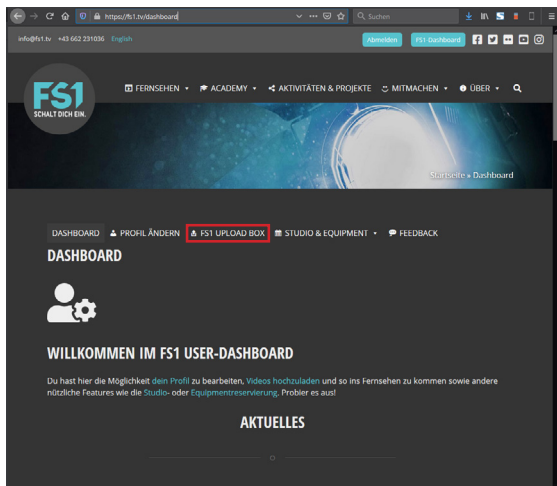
https://fs1.tv/dashboard

Suchen

info@fs1.tv +43 662 231036 English

Abmelden FS1-Dashboard

FS1 SCHALT DICH EIN.

FERNSEHEN ▾ ACADEMY ▾ AKTIVITÄTEN & PROJEKTE MITMACHEN ▾ ÜBER ▾

Startseite » Dashboard

DASHBOARD PROFIL ÄNDERN FS1 UPLOAD BOX STUDIO & EQUIPMENT ▾ FEEDBACK

DASHBOARD

WILLKOMMEN IM FS1 USER-DASHBOARD

Du hast hier die Möglichkeit dein Profil zu bearbeiten, Videos hochzuladen und so ins Fernsehen zu kommen sowie andere nützliche Features wie die Studio- oder Equipmentreservierung. Probier es aus!

AKTUELLES